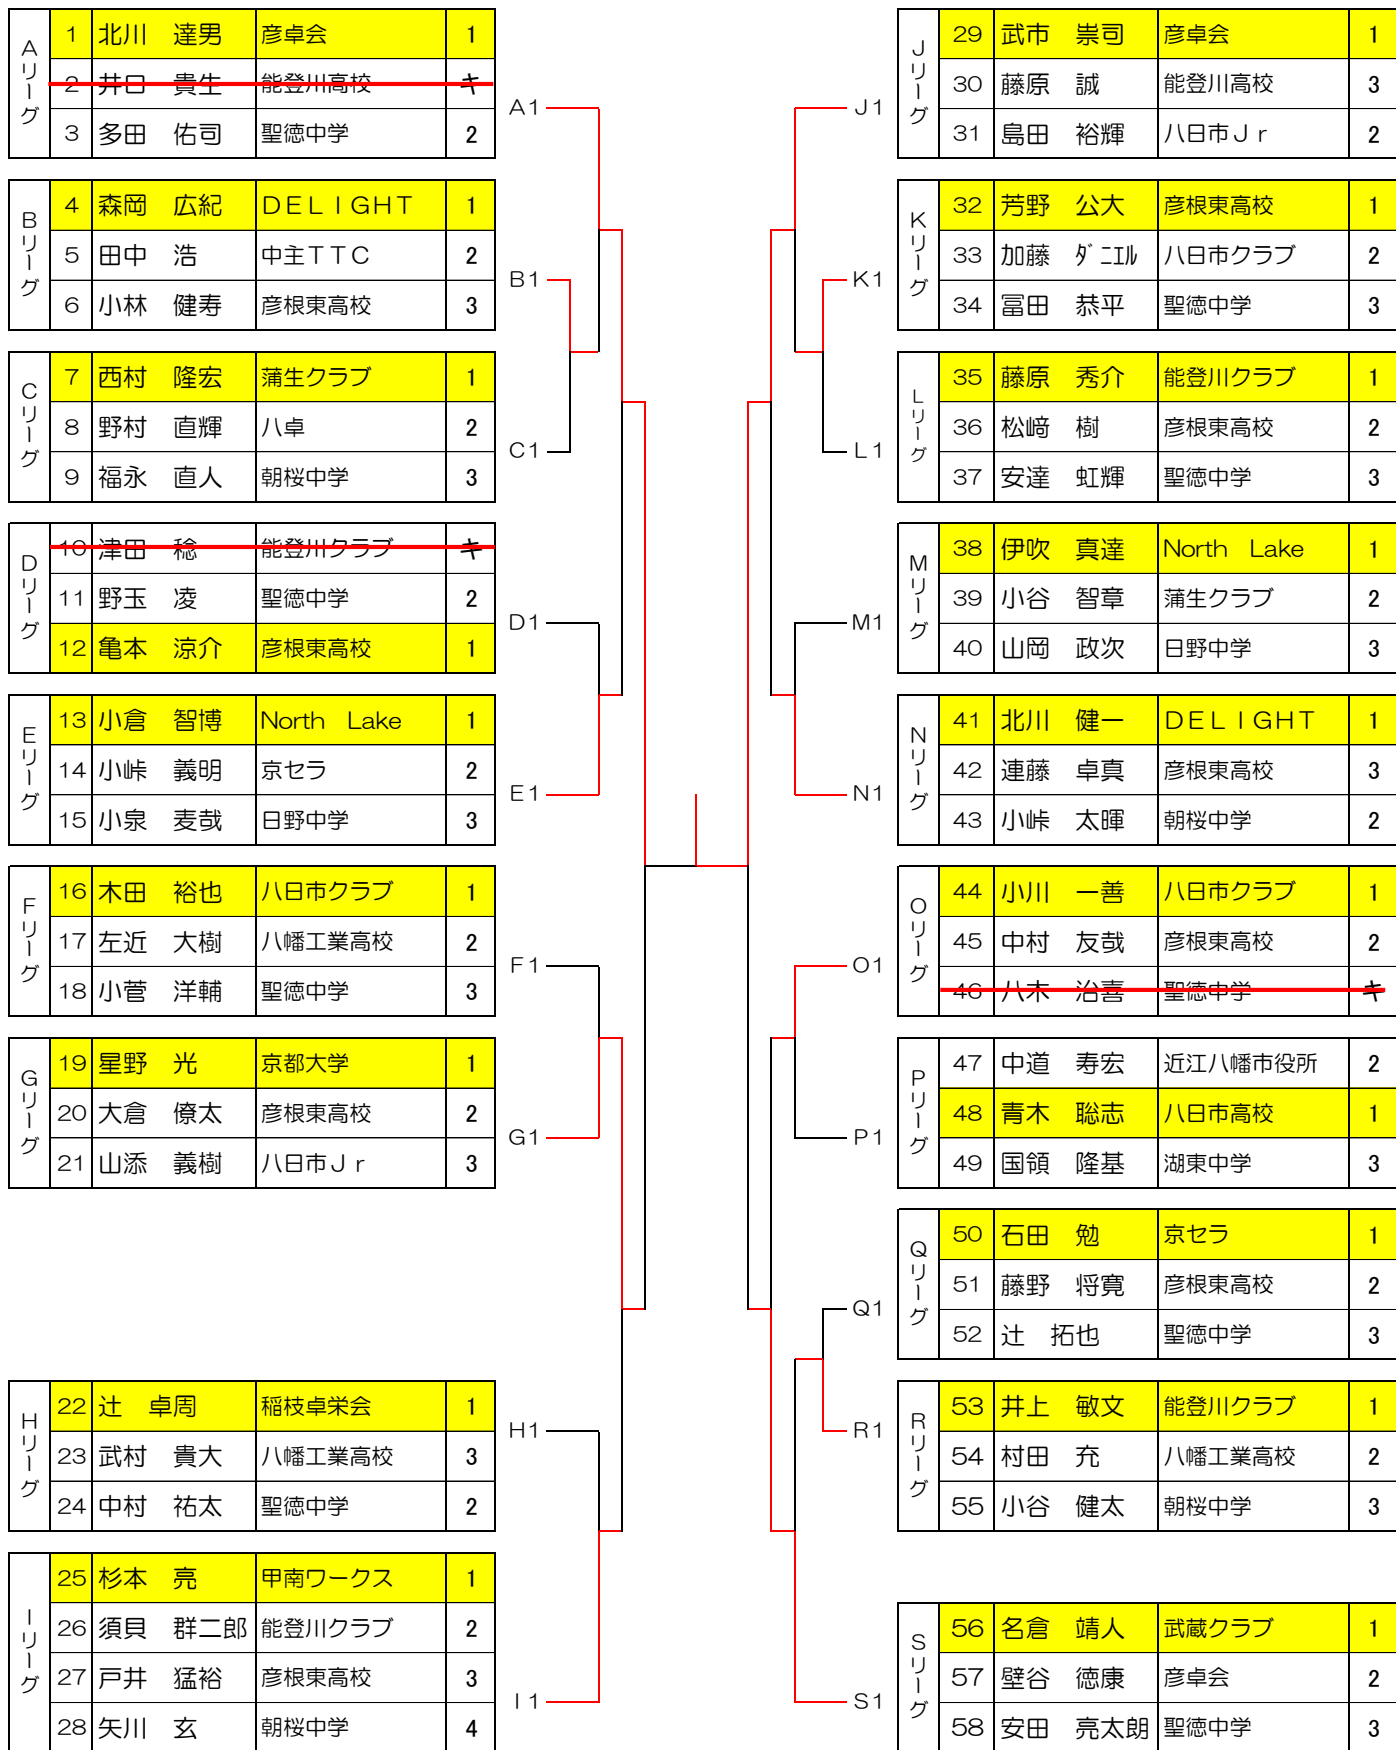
Aリーグ

| | | | |
|---|---|---|---|
| 1 | 北川　達男 | 彦卓会 | 1 |
| 2 | 井口　貴生 | 能登川高校 | キ |
| 3 | 多田　佑司 | 聖徳中学 | 2 |

Bリーグ

| | | | |
|---|---|---|---|
| 4 | 森岡　広紀 | DELIGHT | 1 |
| 5 | 田中　浩 | 中主TTC | 2 |
| 6 | 小林　健寿 | 彦根東高校 | 3 |

Cリーグ

| | | | |
|---|---|---|---|
| 7 | 西村　隆宏 | 蒲生クラブ | 1 |
| 8 | 野村　直輝 | 八卓 | 2 |
| 9 | 福永　直人 | 朝桜中学 | 3 |

Dリーグ

| | | | |
|---|---|---|---|
| 10 | 津田　稔 | 能登川クラブ | キ |
| 11 | 野玉　凌 | 聖徳中学 | 2 |
| 12 | 亀本　涼介 | 彦根東高校 | 1 |

Eリーグ

| | | | |
|---|---|---|---|
| 13 | 小倉　智博 | North　Lake | 1 |
| 14 | 小峠　義明 | 京セラ | 2 |
| 15 | 小泉　麦哉 | 日野中学 | 3 |

Fリーグ

| | | | |
|---|---|---|---|
| 16 | 木田　裕也 | 八日市クラブ | 1 |
| 17 | 左近　大樹 | 八幡工業高校 | 2 |
| 18 | 小菅　洋輔 | 聖徳中学 | 3 |

Gリーグ

| | | | |
|---|---|---|---|
| 19 | 星野　光 | 京都大学 | 1 |
| 20 | 大倉　僚太 | 彦根東高校 | 2 |
| 21 | 山添　義樹 | 八日市Jr | 3 |

Hリーグ

| | | | |
|---|---|---|---|
| 22 | 辻　卓周 | 稲枝卓栄会 | 1 |
| 23 | 武村　貴大 | 八幡工業高校 | 3 |
| 24 | 中村　祐太 | 聖徳中学 | 2 |

Iリーグ

| | | | |
|---|---|---|---|
| 25 | 杉本　亮 | 甲南ワークス | 1 |
| 26 | 須貝　群二郎 | 能登川クラブ | 2 |
| 27 | 戸井　猛裕 | 彦根東高校 | 3 |
| 28 | 矢川　玄 | 朝桜中学 | 4 |

A1 B1 C1 D1 E1 F1 G1 H1 I1

J1 K1 L1 M1 N1 O1 P1 Q1 R1 S1

Jリーグ

| | | | |
|---|---|---|---|
| 29 | 武市　崇司 | 彦卓会 | 1 |
| 30 | 藤原　誠 | 能登川高校 | 3 |
| 31 | 島田　裕輝 | 八日市Jr | 2 |

Kリーグ

| | | | |
|---|---|---|---|
| 32 | 芳野　公大 | 彦根東高校 | 1 |
| 33 | 加藤　ダニエル | 八日市クラブ | 2 |
| 34 | 冨田　恭平 | 聖徳中学 | 3 |

Lリーグ

| | | | |
|---|---|---|---|
| 35 | 藤原　秀介 | 能登川クラブ | 1 |
| 36 | 松﨑　樹 | 彦根東高校 | 2 |
| 37 | 安達　虹輝 | 聖徳中学 | 3 |

Mリーグ

| | | | |
|---|---|---|---|
| 38 | 伊吹　真達 | North　Lake | 1 |
| 39 | 小谷　智章 | 蒲生クラブ | 2 |
| 40 | 山岡　政次 | 日野中学 | 3 |

Nリーグ

| | | | |
|---|---|---|---|
| 41 | 北川　健一 | DELIGHT | 1 |
| 42 | 連藤　卓真 | 彦根東高校 | 3 |
| 43 | 小峠　太暉 | 朝桜中学 | 2 |

Oリーグ

| | | | |
|---|---|---|---|
| 44 | 小川　一善 | 八日市クラブ | 1 |
| 45 | 中村　友哉 | 彦根東高校 | 2 |
| 46 | 八木　治喜 | 聖徳中学 | キ |

Pリーグ

| | | | |
|---|---|---|---|
| 47 | 中道　寿宏 | 近江八幡市役所 | 2 |
| 48 | 青木　聡志 | 八日市高校 | 1 |
| 49 | 国領　隆基 | 湖東中学 | 3 |

Qリーグ

| | | | |
|---|---|---|---|
| 50 | 石田　勉 | 京セラ | 1 |
| 51 | 藤野　将寛 | 彦根東高校 | 2 |
| 52 | 辻　拓也 | 聖徳中学 | 3 |

Rリーグ

| | | | |
|---|---|---|---|
| 53 | 井上　敏文 | 能登川クラブ | 1 |
| 54 | 村田　充 | 八幡工業高校 | 2 |
| 55 | 小谷　健太 | 朝桜中学 | 3 |

Sリーグ

| | | | |
|---|---|---|---|
| 56 | 名倉　靖人 | 武蔵クラブ | 1 |
| 57 | 壁谷　徳康 | 彦卓会 | 2 |
| 58 | 安田　亮太朗 | 聖徳中学 | 3 |